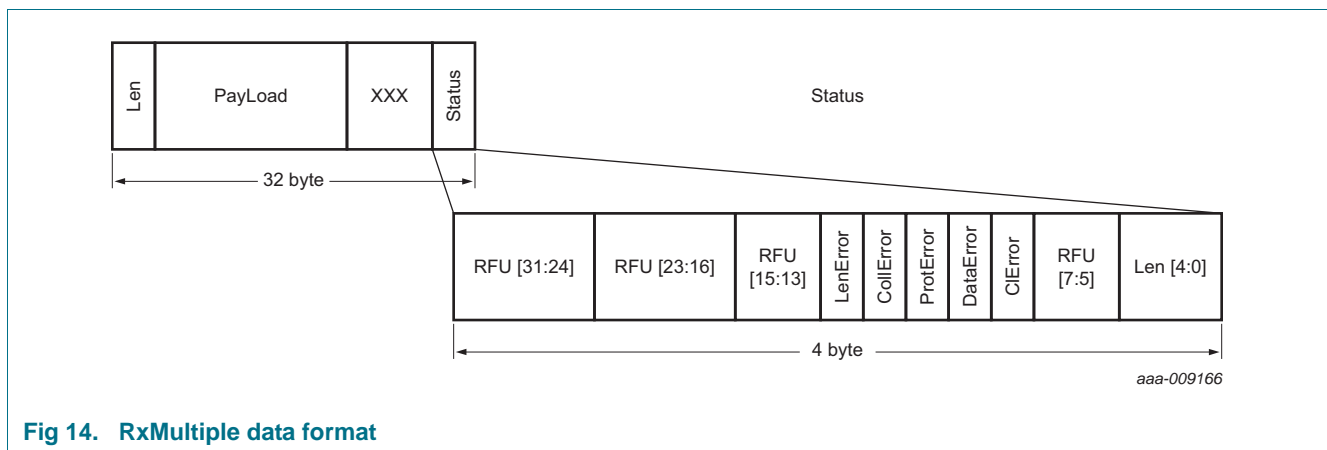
| Len | PayLoad | XXX | Status |
|---|---|---|---|

32 byte

Status

| RFU [31:24] | RFU [23:16] | RFU [15:13] | LenError | CollError | ProtError | DataError | ClError | RFU [7:5] | Len [4:0] |
|---|---|---|---|---|---|---|---|---|---|

4 byte

aaa-009166

Fig 14. RxMultiple data format